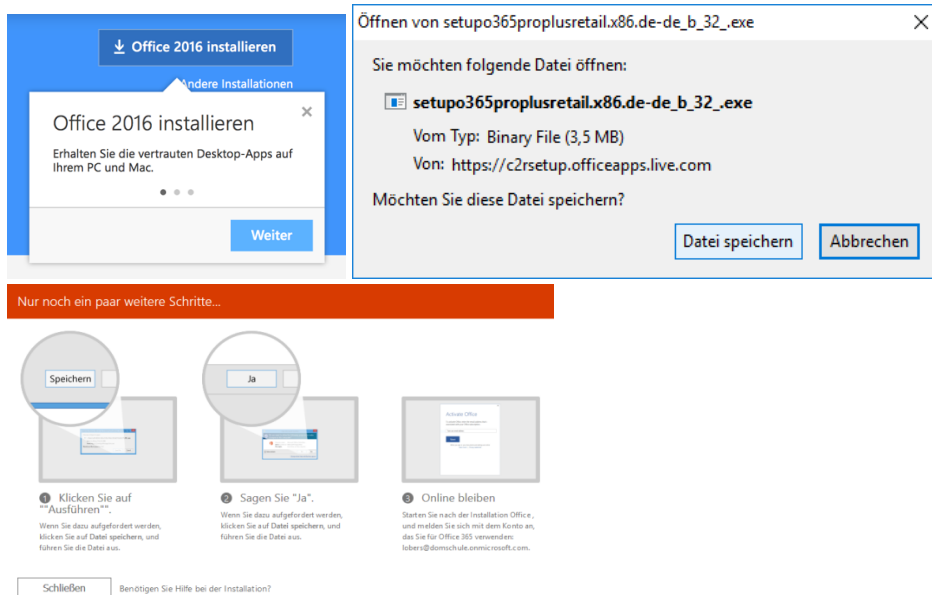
Office 2016 installieren

Andere Installationen

Office 2016 installieren

Erhalten Sie die vertrauten Desktop-Apps auf Ihrem PC und Mac.

Weiter

Öffnen von setupo365proplusretail.x86.de-de_b_32_.exe

Sie möchten folgende Datei öffnen:

setupo365proplusretail.x86.de-de_b_32_.exe

Vom Typ: Binary File (3,5 MB)

Von: https://c2rsetup.officeapps.live.com

Möchten Sie diese Datei speichern?

Datei speichern

Abbrechen

Nur noch ein paar weitere Schritte...

Speichern

Ja

Activate Office

1 Klicken Sie auf ""Ausführen"".

Wenn Sie dazu aufgefordert werden, klicken Sie auf Datei speichern, und führen Sie die Datei aus.

2 Sagen Sie "Ja".

Wenn Sie dazu aufgefordert werden, klicken Sie auf Datei speichern, und führen Sie die Datei aus.

3 Online bleiben

Starten Sie nach der Installation Office, und melden Sie sich mit dem Konto an, das Sie für Office 365 verwenden: lobers@domschule.onmicrosoft.com.

Schließen

Benötigen Sie Hilfe bei der Installation?